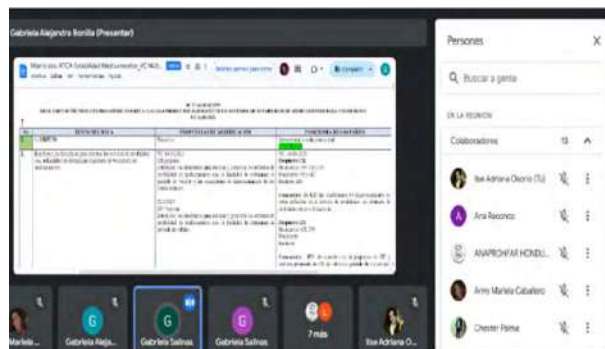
Gabriela Alejandra Bonilla (Presentar)

Personas

Buscar a gente

EN LA REUNIÓN

Colaboradores 13

Ilse Adriana Osorio (Tú)

Ana Reconco

ANAPROHFAR HONDU...

Anny Mariela Caballero

Chester Palma

Mariela...

Gabriela Aleja...

Gabriela Salinas

Gabriela Salinas

7 más

Ilse Adriana O...

Compartir

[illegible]